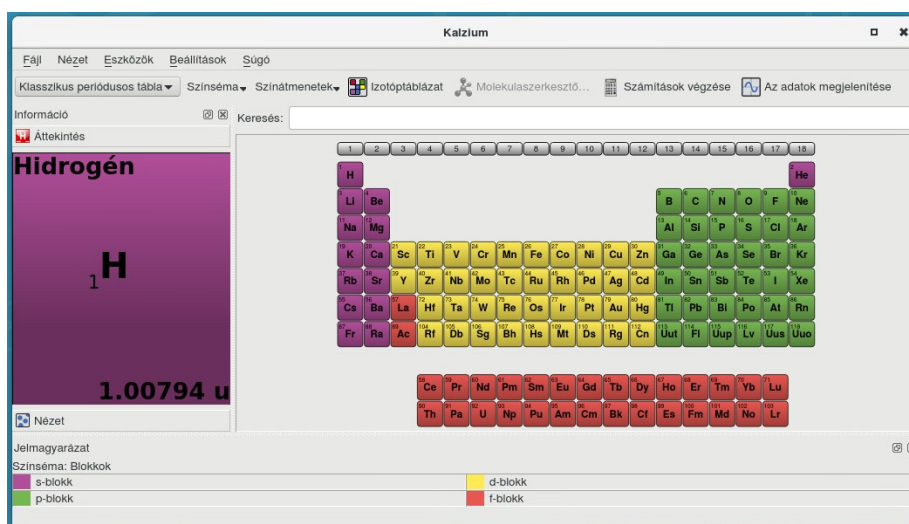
Kalzium

Fájl Nézet Eszközök Beállítások Súgó

Klasszikus periódusos tábla Színséma Színátmenetek Izotóptáblázat Molekulaszerkesztő... Számítások végzése Az adatok megjelenítése

Információ

Áttekintés

Hidrogén

$_1$H

1.00794 u

Nézet

Keresés:

1 2 3 4 5 6 7 8 9 10 11 12 13 14 15 16 17 18

H He
Li Be B C N O F Ne
Na Mg Al Si P S Cl Ar
K Ca Sc Ti V Cr Mn Fe Co Ni Cu Zn Ga Ge As Se Br Kr
Rb Sr Y Zr Nb Mo Tc Ru Rh Pd Ag Cd In Sn Sb Te I Xe
Cs Ba La Hf Ta W Re Os Ir Pt Au Hg Tl Pb Bi Po At Rn
Fr Ra Ac Rf Db Sg Bh Hs Mt Ds Rg Cn Uut Fl Uup Lv Uus Uuo

Ce Pr Nd Pm Sm Eu Gd Tb Dy Ho Er Tm Yb Lu
Th Pa U Np Pu Am Cm Bk Cf Es Fm Md No Lr

Jelmagyarázat
Színséma: Blokkok
s-blokk
d-blokk
p-blokk
f-blokk